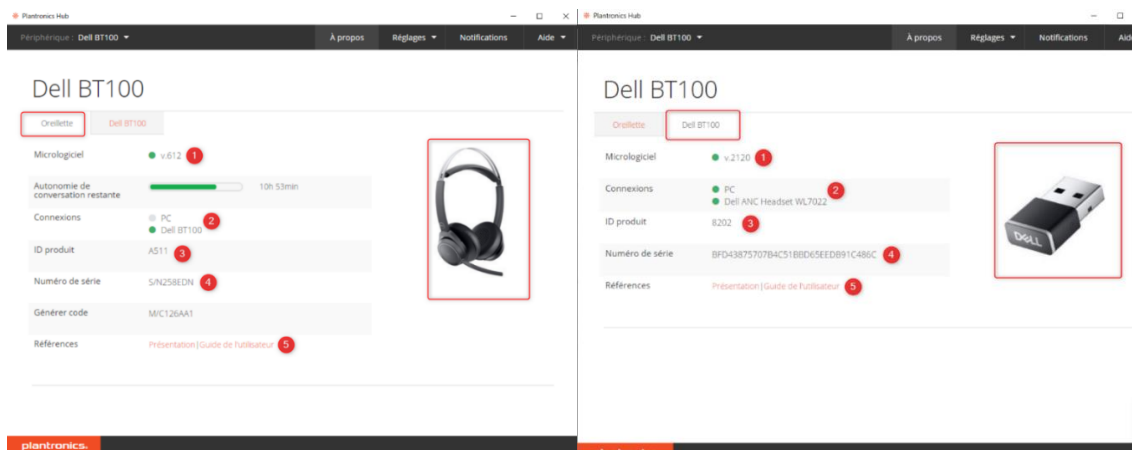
Plantronics Hub

Périphérique : Dell BT100

À propos Réglages Notifications Aide

Dell BT100

Oreillette Dell BT100

Micrologiciel v.612 1

Autonomie de conversation restante 10h 53min

Connexions PC Dell BT100 2

ID produit A511 3

Numéro de série S/N258EDN 4

Générer code M/C126AA1

Références Présentation | Guide de l'utilisateur 5

plantronics.

Plantronics Hub

Périphérique : Dell BT100

À propos Réglages Notifications Aide

Dell BT100

Oreillette Dell BT100

Micrologiciel v.2120 1

Connexions PC Dell ANC Headset WL7022 2

ID produit 8202 3

Numéro de série BFD43875707B4C51BBD65EEDB91C486C 4

Références Présentation | Guide de l'utilisateur 5

DELL